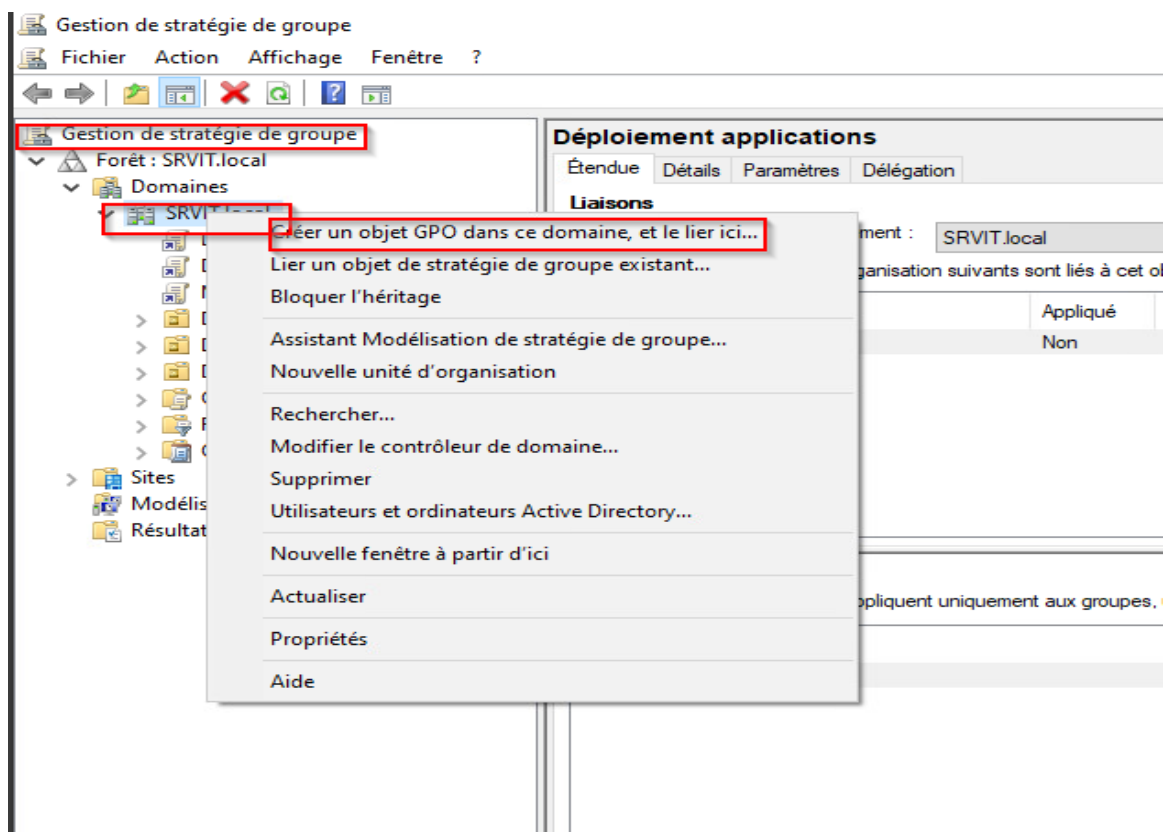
Gestion de stratégie de groupe

Fichier Action Affichage Fenêtre ?

Gestion de stratégie de groupe
Forêt : SRVIT.local
Domaines
SRVIT.local
Sites
Modélis
Résultat

Déploiement applications
Étendue Détails Paramètres Délégation
Liaisons
ment : SRVIT.local
ganisation suivants sont liés à cet ol
Appliqué
Non
ppliquent uniquement aux groupes,

Créer un objet GPO dans ce domaine, et le lier ici...
Lier un objet de stratégie de groupe existant...
Bloquer l'héritage
Assistant Modélisation de stratégie de groupe...
Nouvelle unité d'organisation
Rechercher...
Modifier le contrôleur de domaine...
Supprimer
Utilisateurs et ordinateurs Active Directory...
Nouvelle fenêtre à partir d'ici
Actualiser
Propriétés
Aide